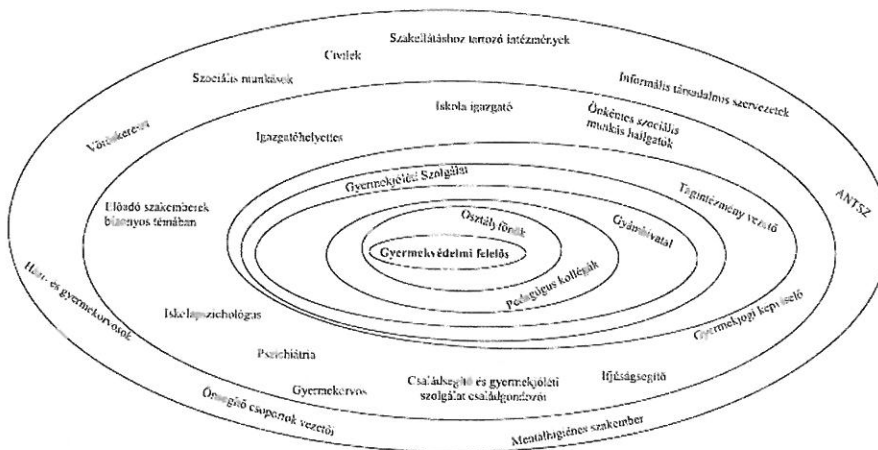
Szakellátáshoz tartozó intézmények

Civilek

Szociális munkások

Informális társadalmi szervezetek

Védőnői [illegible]

Iskola igazgató

Önkéntes szociális munkás hallgatók

Igazgatóhelyettes

ANTSZ

Gyermekjóléti Szolgálat

Tagintézmény vezető

Előadó szakemberek bizonyos témában

Osztály főnök

Gyámhivatal

Gyermekvédelmi felelős

Pedagógus kollégák

Gyermekjogi képviselő

Ház- és gyermekorvosok

Iskolapszichológus

Pszichiátria

Ifjúságsegítő

Gyermekorvos

Családsegítő és gyermekjóléti szolgálat családgondozói

Önsegítő csoportok vezetői

Mentálhigiénés szakember